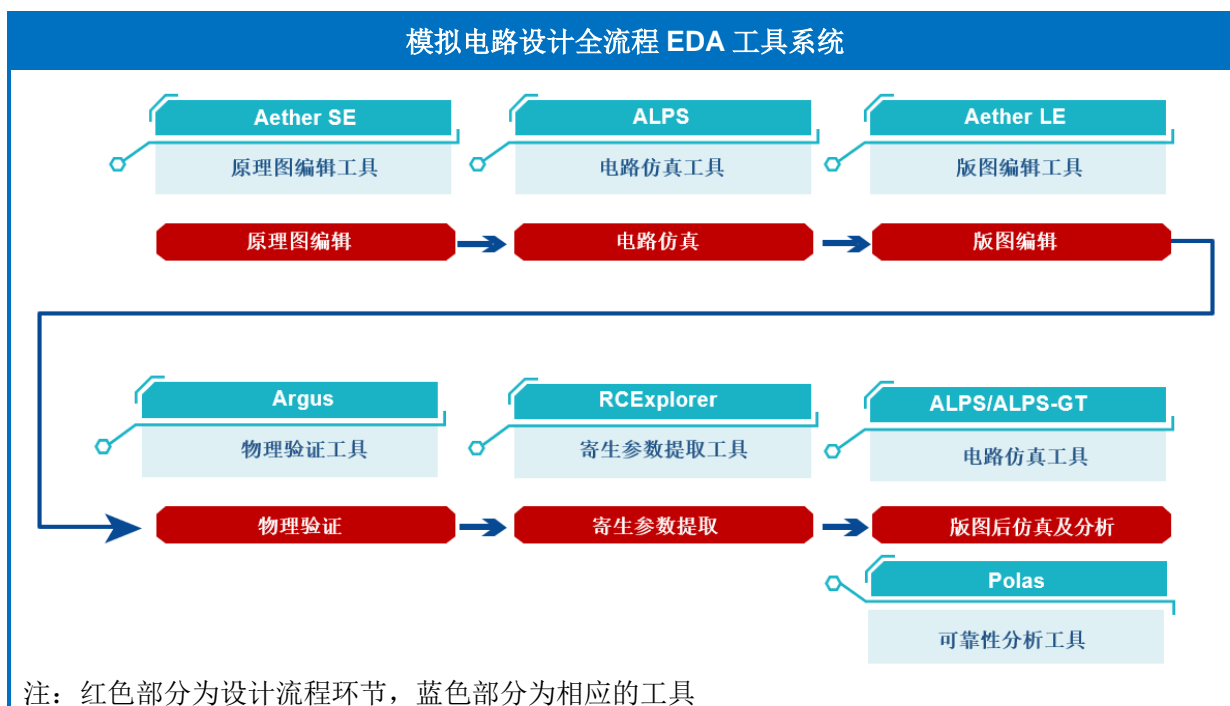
模拟电路设计全流程 EDA 工具系统

Aether SE
原理图编辑工具

ALPS
电路仿真工具

Aether LE
版图编辑工具

原理图编辑
电路仿真
版图编辑

Argus
物理验证工具

RCExplorer
寄生参数提取工具

ALPS/ALPS-GT
电路仿真工具

物理验证
寄生参数提取
版图后仿真及分析

Polas
可靠性分析工具

注：红色部分为设计流程环节，蓝色部分为相应的工具